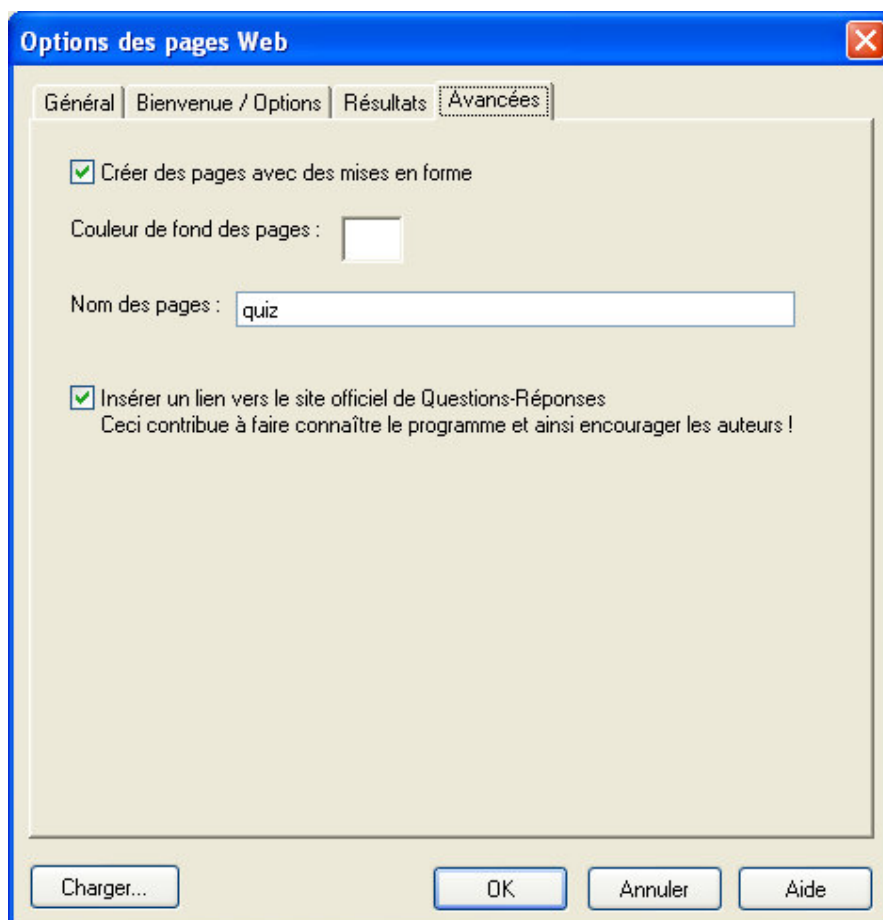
Options des pages Web

Général | Bienvenue / Options | Résultats | Avancées

Créer des pages avec des mises en forme

Couleur de fond des pages :

Nom des pages : quiz

Insérer un lien vers le site officiel de Questions-Réponses
Ceci contribue à faire connaître le programme et ainsi encourager les auteurs !

Charger...

OK

Annuler

Aide